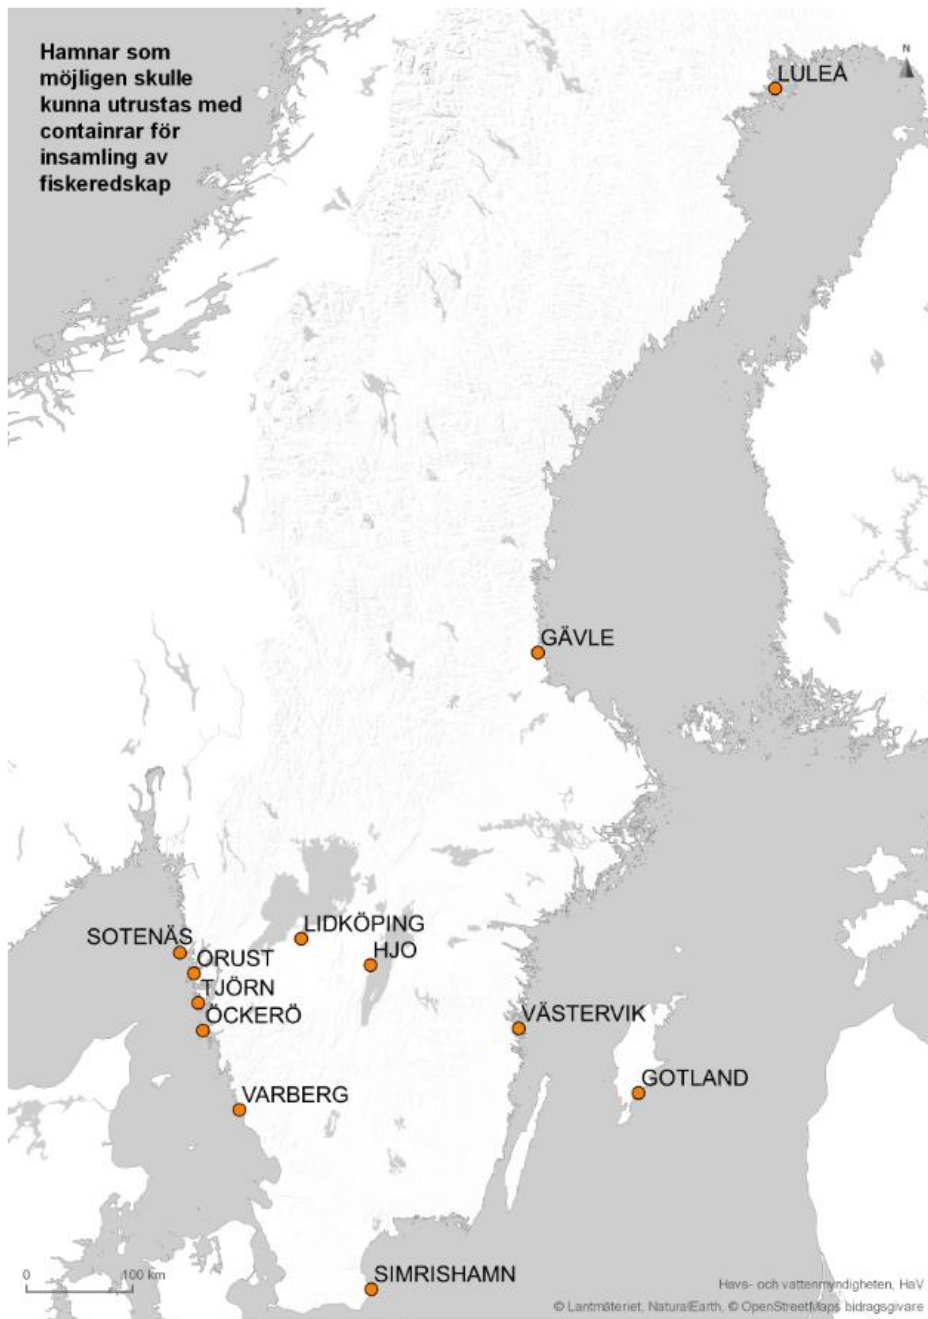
Hamnar som möjligen skulle kunna utrustas med containrar för insamling av fiskeredskap

N

LULEÅ

GÄVLE

SOTENÄS

LIDKÖPING

ORUST

HJO

TJÖRN

ÖCKERÖ

VÄSTERVIK

GOTLAND

VARBERG

SIMRISHAMN

0 100 km

Havs- och vattenmyndigheten, HaV

© Lantmäteriet, NaturalEarth, © OpenStreetMaps bidragsgivare